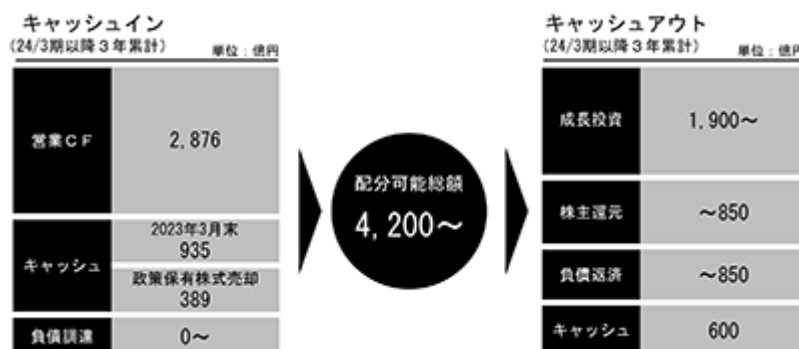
キャッシュイン
(24/3期以降3年累計)
単位：億円

| | |
|---|---|
| 営業CF | 2,876 |
| キャッシュ | 2023年3月末 935 |
| | 政策保有株式売却 389 |
| 負債調達 | 0～ |

配分可能総額
4,200～

キャッシュアウト
(24/3期以降3年累計)
単位：億円

| | |
|---|---|
| 成長投資 | 1,900～ |
| 株主還元 | ～850 |
| 負債返済 | ～850 |
| キャッシュ | 600 |